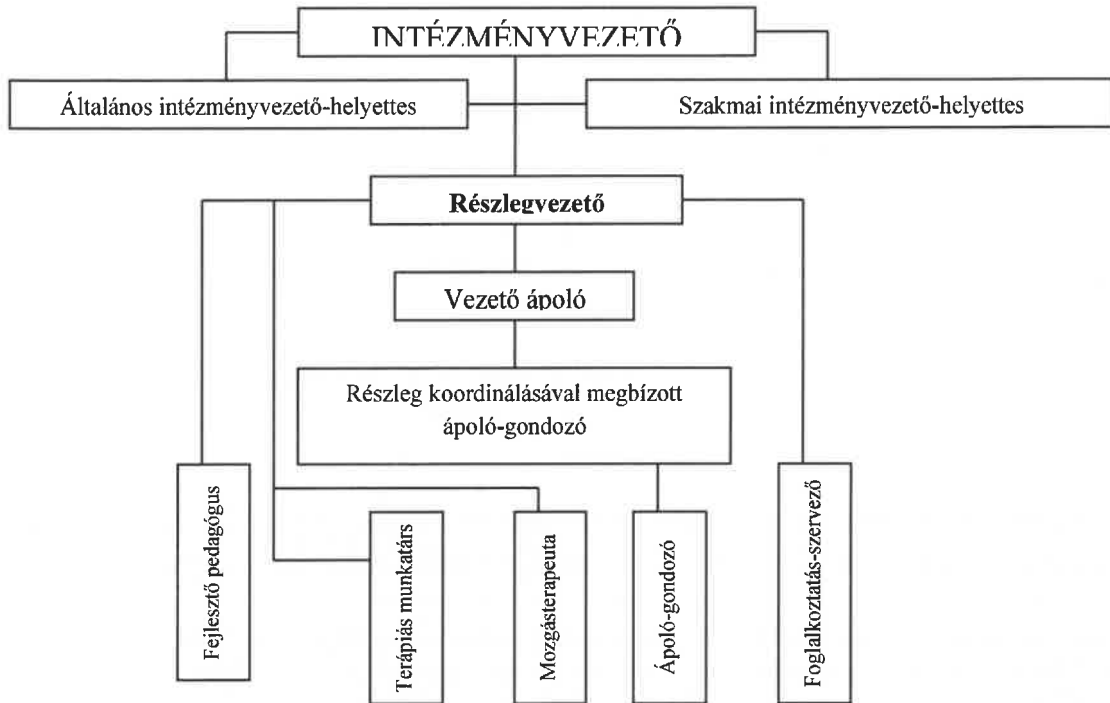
INTÉZMÉNYVEZETŐ

Általános intézményvezető-helyettes

Szakmai intézményvezető-helyettes

Részlegvezető

Vezető ápoló

Részleg koordinálásával megbízott ápoló-gondozó

Fejlesztő pedagógus

Terápiás munkatárs

Mozgásterapeuta

Ápoló-gondozó

Foglalkoztatás-szervező